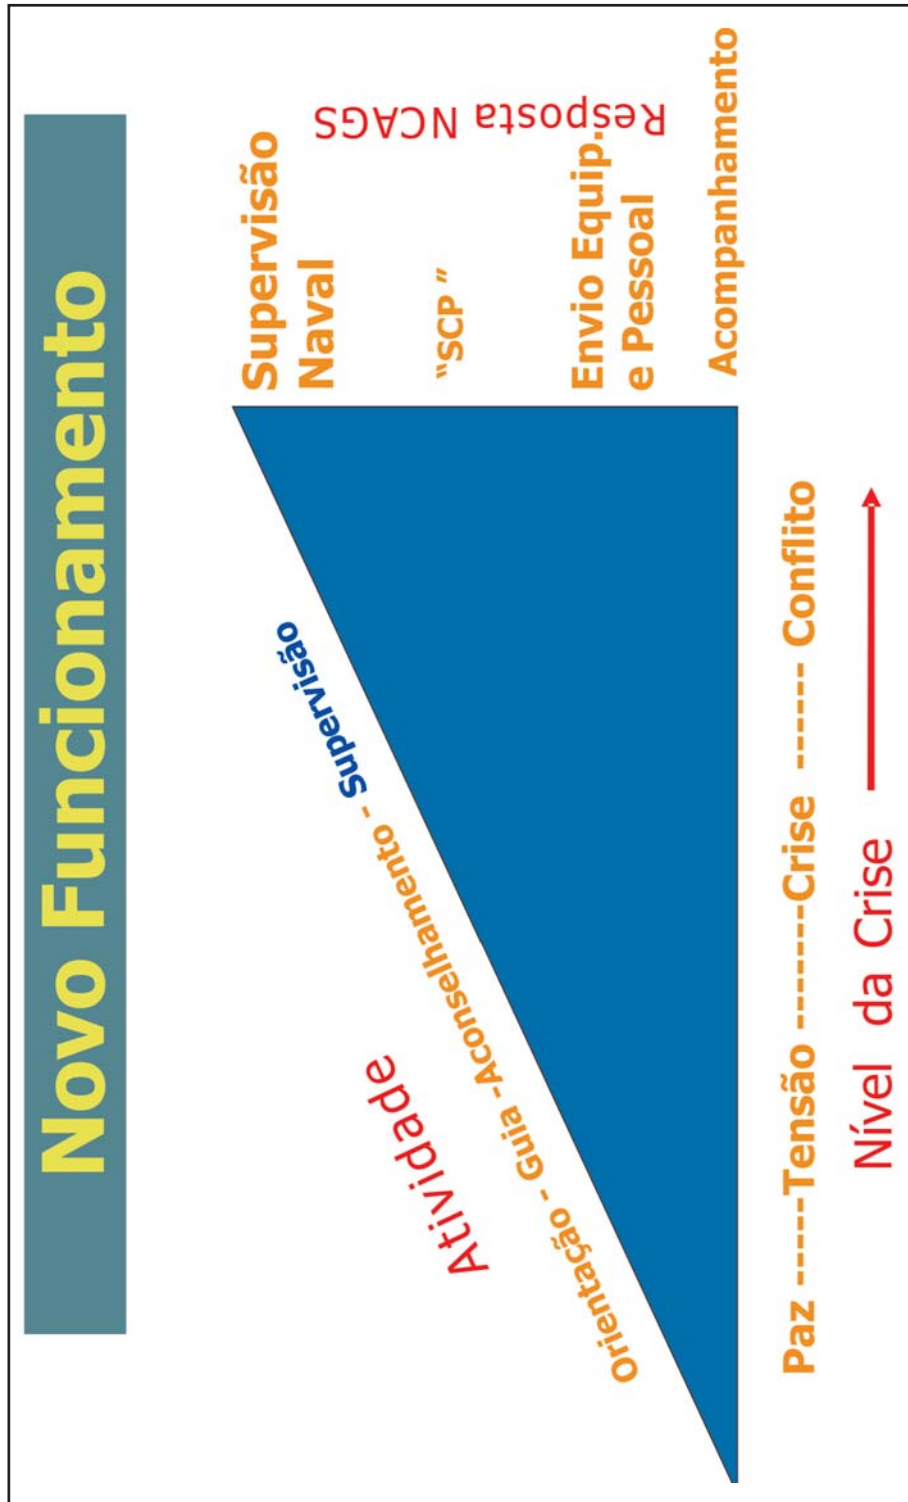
Novo Funcionamento

Atividade

Orientação - Guia - Aconselhamento - Supervisão

Supervisão Naval

"SCP"

Envio Equip. e Pessoal

Acompanhamento

Resposta NCAGS

Paz -----Tensão -------Crise ------ Conflito

Nível da Crise